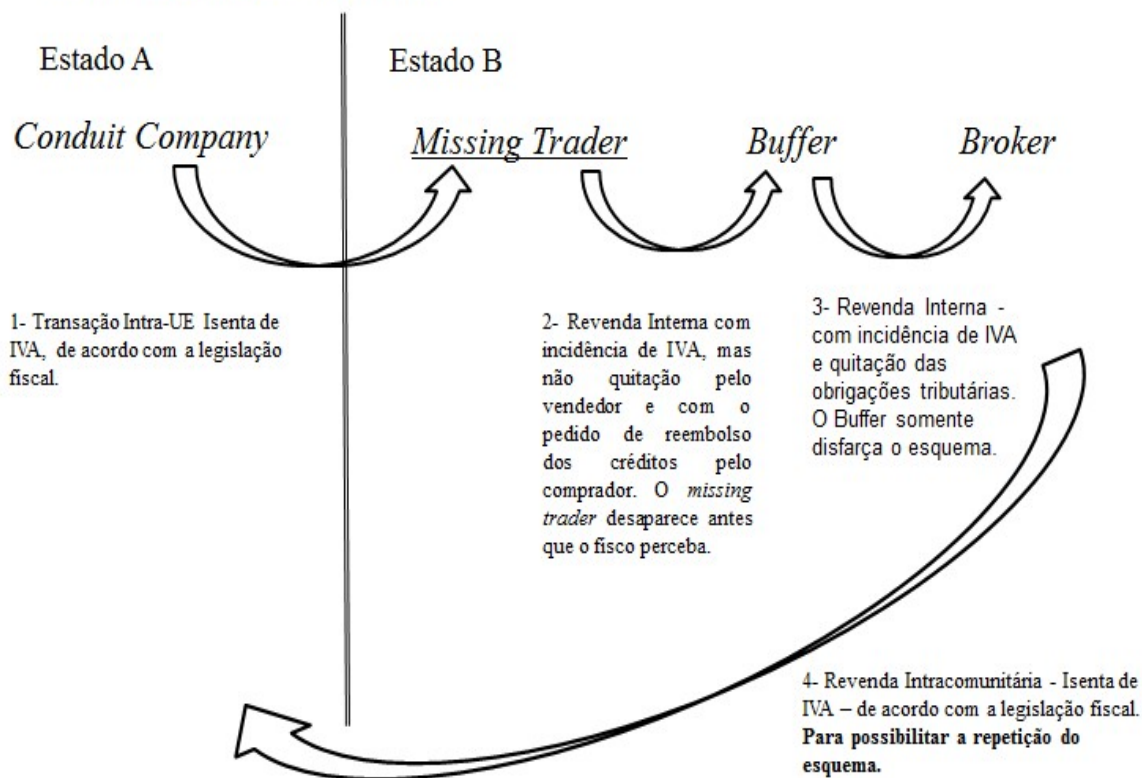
Estado A

Estado B

Conduit Company

Missing Trader

Buffer

Broker

1- Transação Intra-UE Isenta de IVA, de acordo com a legislação fiscal.

2- Revenda Interna com incidência de IVA, mas não quitação pelo vendedor e com o pedido de reembolso dos créditos pelo comprador. O missing trader desaparece antes que o fisco perceba.

3- Revenda Interna - com incidência de IVA e quitação das obrigações tributárias. O Buffer somente disfarça o esquema.

4- Revenda Intracomunitária - Isenta de IVA – de acordo com a legislação fiscal. **Para possibilitar a repetição do esquema.**